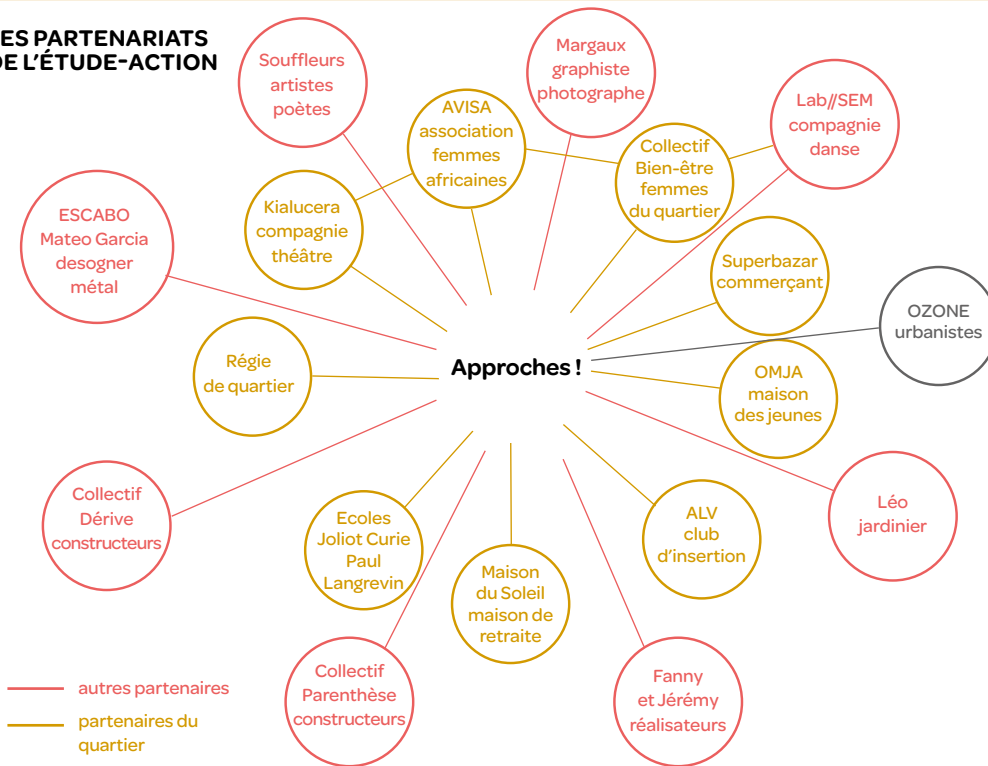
ES PARTENARIATS
DE L'ÉTUDE-ACTION

Souffleurs artistes poètes

Margaux graphiste photographe

AVISA association femmes africaines

Lab//SEM compagnie danse

Collectif Bien-être femmes du quartier

ESCABO Mateo Garcia desogner métal

Kialucera compagnie théâtre

Superbazar commerçant

OZONE urbanistes

Régie de quartier

Approches !

OMJA maison des jeunes

Léo jardinier

Collectif Dérive constructeurs

Ecoles Joliot Curie Paul Langrevin

ALV club d'insertion

Maison du Soleil maison de retraite

Collectif Parenthèse constructeurs

Fanny et Jérémy réalisateurs

autres partenaires

partenaires du quartier